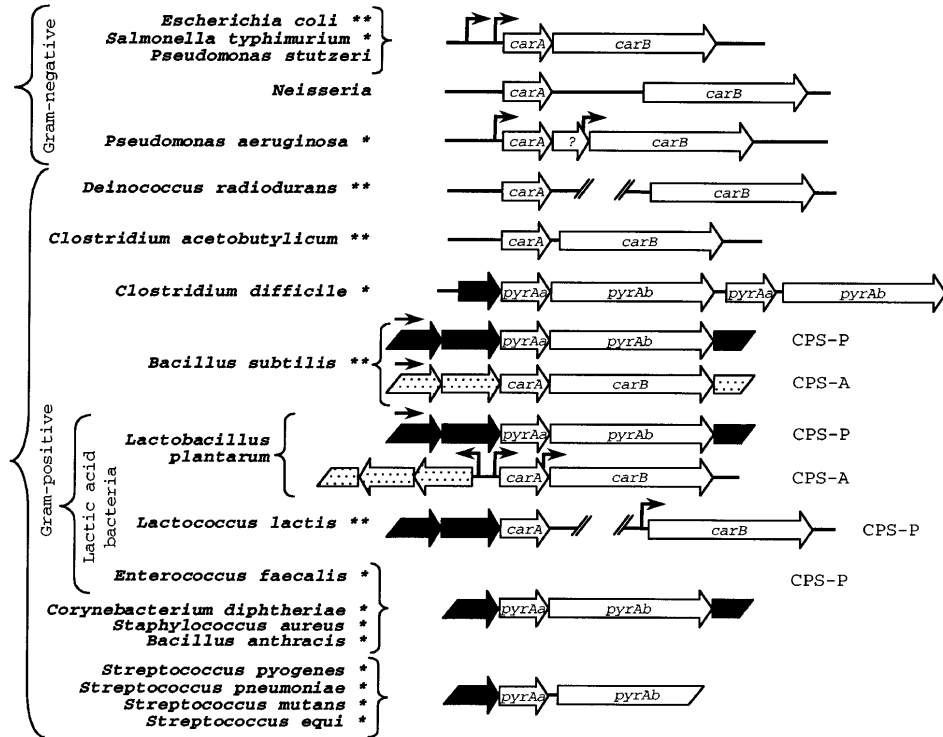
Gram-negative

Escherichia coli **
Salmonella typhimurium *
Pseudomonas stutzeri

carA carB

Neisseria

carA carB

Pseudomonas aeruginosa *

carA ? carB

Gram-positive

Deinococcus radiodurans **

carA carB

Clostridium acetobutylicum **

carA carB

Clostridium difficile *

pyrAa pyrAb pyrAa pyrAb

Bacillus subtilis **

pyrAa pyrAb CPS-P

carA carB CPS-A

Lactic acid bacteria

Lactobacillus plantarum

pyrAa pyrAb CPS-P

carA carB CPS-A

Lactococcus lactis **

carA carB CPS-P

Enterococcus faecalis *

CPS-P

Corynebacterium diphtheriae *
Staphylococcus aureus *
Bacillus anthracis *

pyrAa pyrAb

Streptococcus pyogenes *
Streptococcus pneumoniae *
Streptococcus mutans *
Streptococcus equi *

pyrAa pyrAb